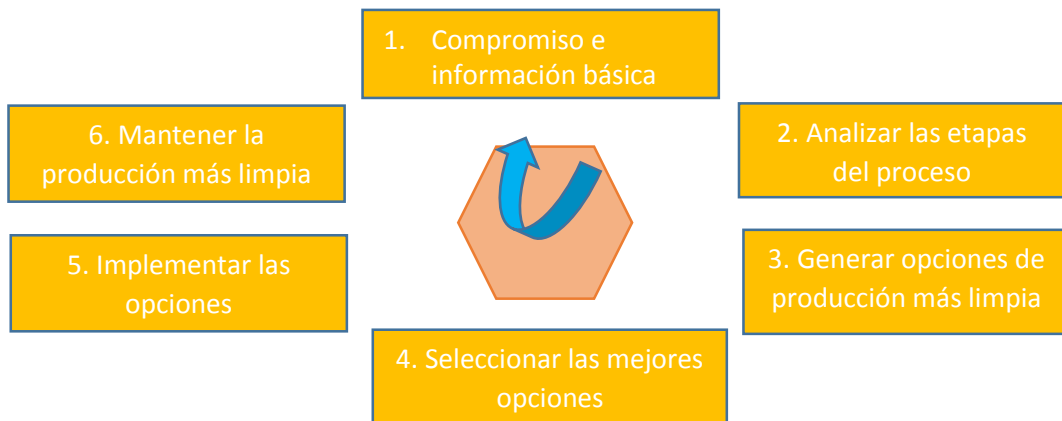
1. Compromiso e información básica

2. Analizar las etapas del proceso

3. Generar opciones de producción más limpia

4. Seleccionar las mejores opciones

5. Implementar las opciones

6. Mantener la producción más limpia